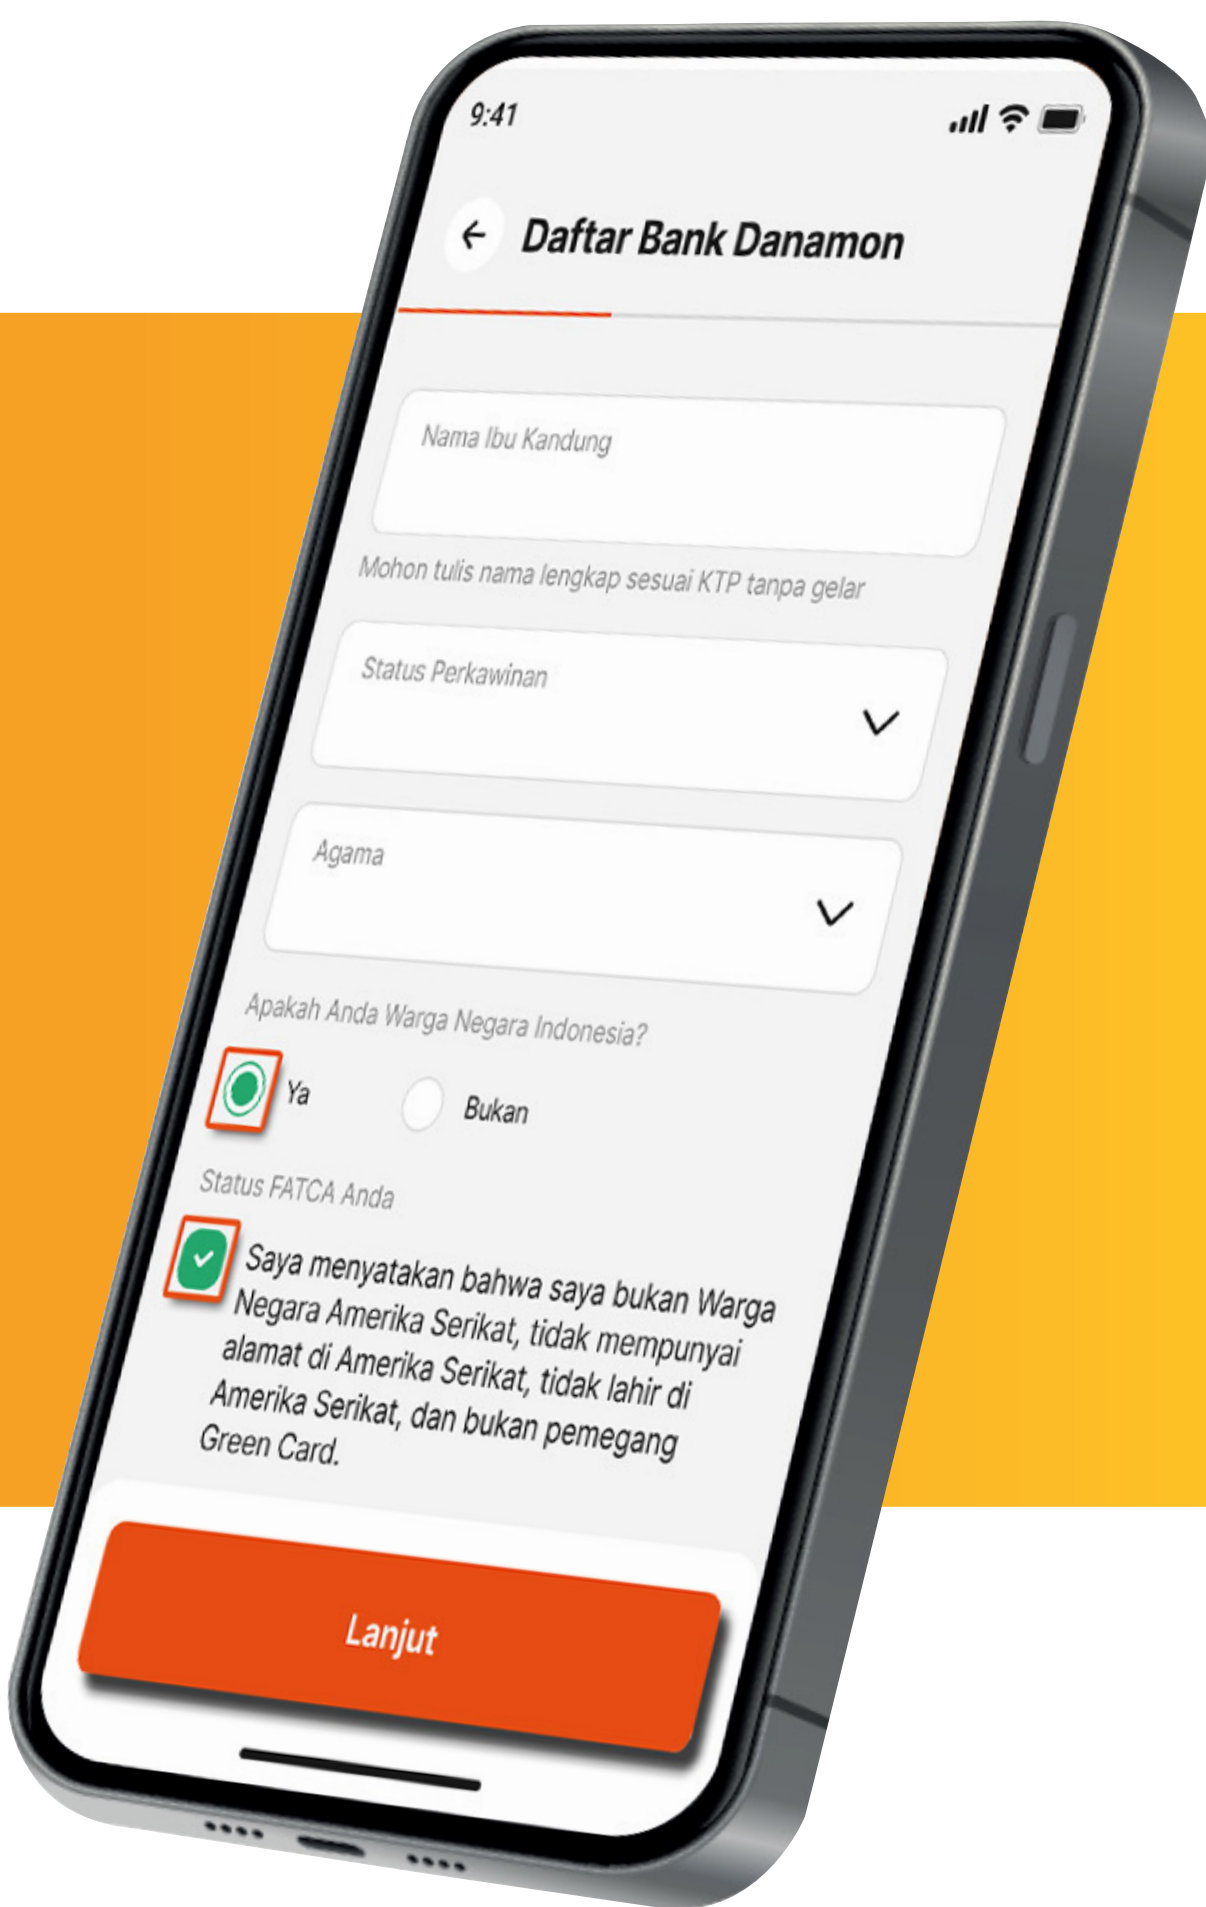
9:41

Daftar Bank Danamon

Nama Ibu Kandung

Mohon tulis nama lengkap sesuai KTP tanpa gelar

Status Perkawinan

Agama

Apakah Anda Warga Negara Indonesia?

Ya

Bukan

Status FATCA Anda

Saya menyatakan bahwa saya bukan Warga Negara Amerika Serikat, tidak mempunyai alamat di Amerika Serikat, tidak lahir di Amerika Serikat, dan bukan pemegang Green Card.

Lanjut